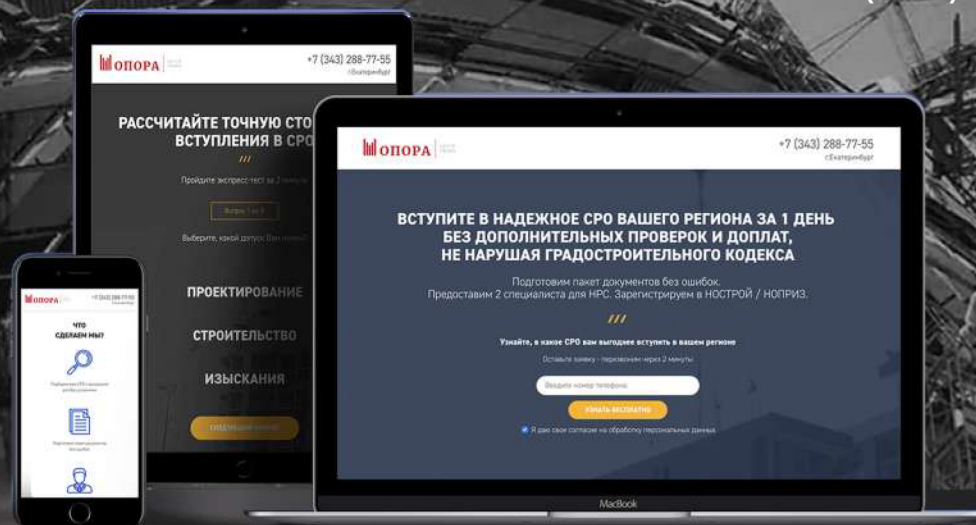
ОПОРА
+7 (343) 288-77-55
г.Екатеринбург

РАССЧИТАЙТЕ ТОЧНУЮ СТО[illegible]
ВСТУПЛЕНИЯ В СР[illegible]
///
Пройдите экспресс-тест за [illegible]
Вопрос 1 из 3
Выберите, какой допуск Вам нужен?
ПРОЕКТИРОВАНИЕ
СТРОИТЕЛЬСТВО
ИЗЫСКАНИЯ
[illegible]

ОПОРА
+7 (343) 288-77-55
г.Екатеринбург

ВСТУПИТЕ В НАДЕЖНОЕ СРО ВАШЕГО РЕГИОНА ЗА 1 ДЕНЬ
БЕЗ ДОПОЛНИТЕЛЬНЫХ ПРОВЕРОК И ДОПЛАТ,
НЕ НАРУШАЯ ГРАДОСТРОИТЕЛЬНОГО КОДЕКСА
Подготовим пакет документов без ошибок.
Предоставим 2 специалиста для НРС. Зарегистрируем в НОСТРОЙ / НОПРИЗ.
///
Узнайте, в какое СРО вам выгоднее вступить в вашем регионе
Оставьте заявку - перезвоним через 2 минуты
Введите номер телефона
УЗНАТЬ БЕСПЛАТНО
Я даю свое согласие на обработку персональных данных
MacBook

ОПОРА
+7 (343) 288-77-55
ЧТО
СДЕЛАЕМ МЫ?
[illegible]
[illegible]